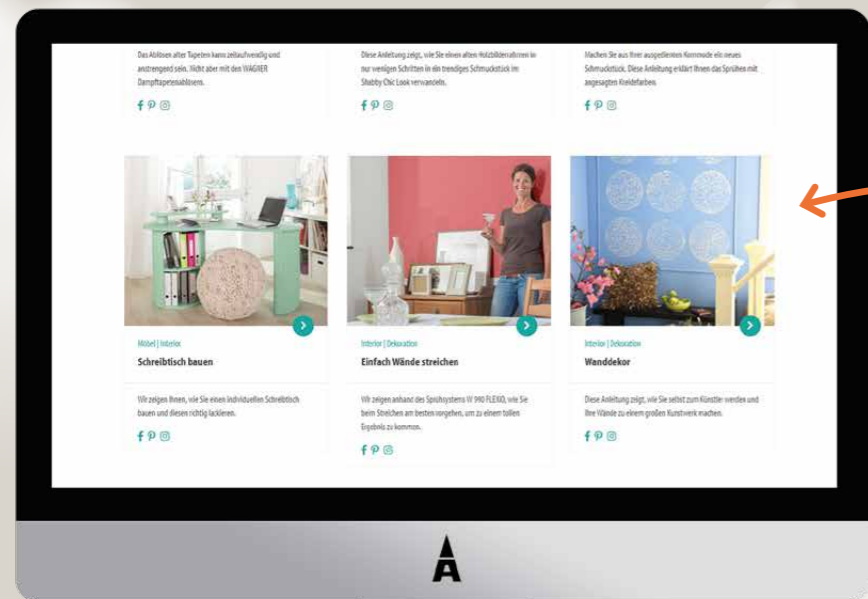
Das Ablösen alter Tapeten kann zeitaufwendig und anstrengend sein. Nicht aber mit den WAGNER Dampftapetenablösern.

Diese Anleitung zeigt, wie Sie einen alten Holzbilderrahmen in nur wenigen Schritten in ein trendiges Schmuckstück im Shabby Chic Look verwandeln.

Machen Sie aus Ihrer ausgedienten Kommode ein neues Schmuckstück. Diese Anleitung erklärt Ihnen das Sprühen mit angesagten Kreidefarben.

Möbel | Interior
Schreibtisch bauen

Wir zeigen Ihnen, wie Sie einen individuellen Schreibtisch bauen und diesen richtig lackieren.

Interior | Dekoration
Einfach Wände streichen

Wir zeigen anhand des Sprühsystems W 990 FLEXIO, wie Sie beim Streichen am besten vorgehen, um zu einem tollen Ergebnis zu kommen.

Interior | Dekoration
Wanddekor

Diese Anleitung zeigt, wie Sie selbst zum Künstler werden und Ihre Wände zu einem großen Kunstwerk machen.